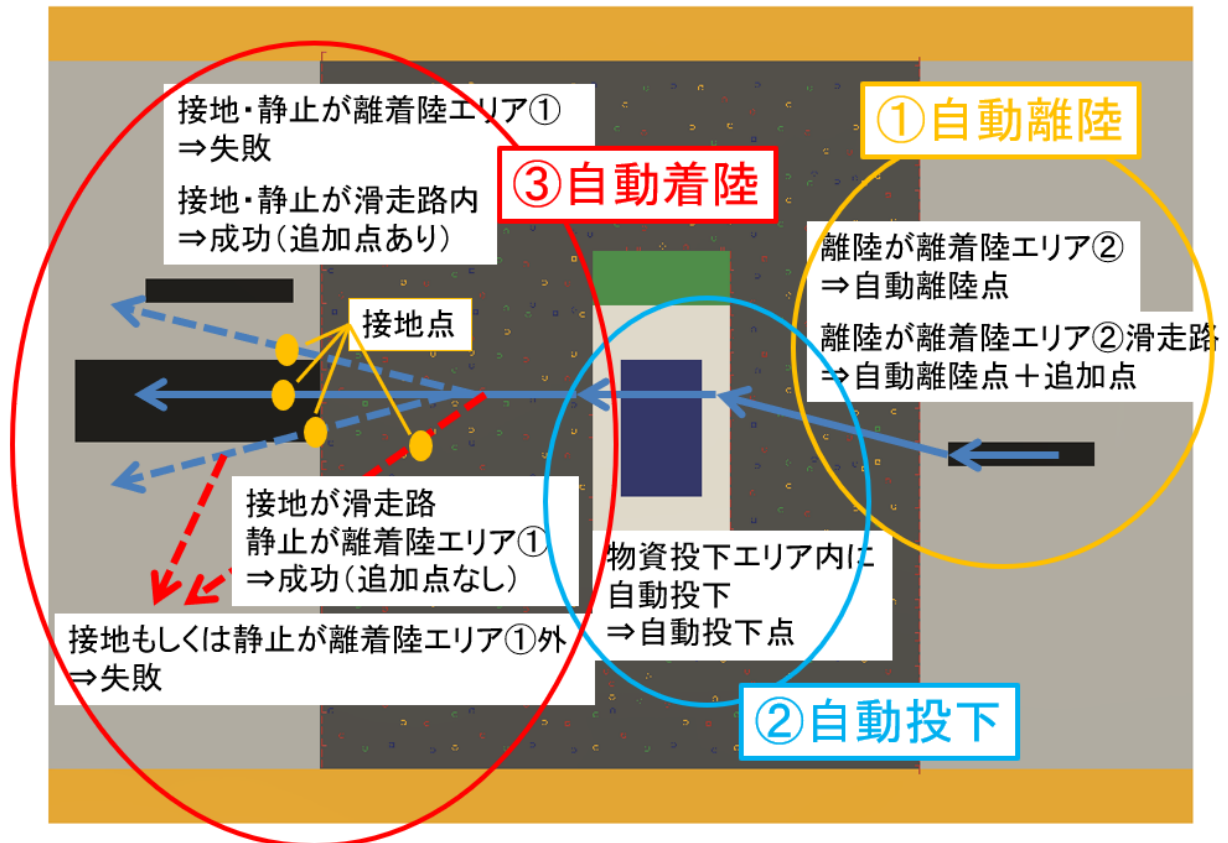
接地・静止が離着陸エリア①
⇒失敗

接地・静止が滑走路内
⇒成功（追加点あり）

③自動着陸

①自動離陸

離陸が離着陸エリア②
⇒自動離陸点

離陸が離着陸エリア②滑走路
⇒自動離陸点＋追加点

接地点

接地が滑走路
静止が離着陸エリア①
⇒成功（追加点なし）

物資投下エリア内に
自動投下
⇒自動投下点

接地もしくは静止が離着陸エリア①外
⇒失敗

②自動投下